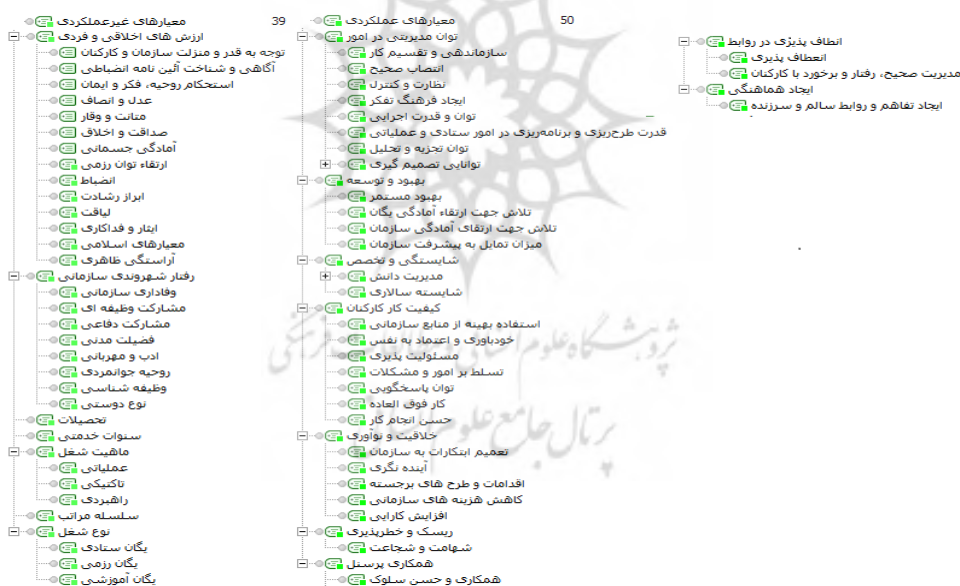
معیارهای غیرعملکردی 39
ارزش های اخلاقی و فردی
توجه به قدر و منزلت سازمان و کارکنان
آگاهی و شناخت آئین نامه انضباطی
استحکام روحیه، فکر و ایمان
عدل و انصاف
متانت و وقار
صداقت و اخلاق
آمادگی جسمانی
ارتقاء توان رزمی
انضباط
ابراز رشادت
لیاقت
ایثار و فداکاری
معیارهای اسلامی
آراستگی ظاهری
رفتار شهروندی سازمانی
وفاداری سازمانی
مشارکت وظیفه ای
مشارکت دفاعی
فضیلت مدنی
ادب و مهربانی
روحیه جوانمردی
وظیفه شناسی
نوع دوستی
تحصیلات
سنوات خدمتی
ماهیت شغل
عملیاتی
تاکتیکی
راهبردی
سلسله مراتب
نوع شغل
یگان ستادی
یگان رزمی
یگان آموزشی

معیارهای عملکردی 50
توان مدیریتی در امور
سازماندهی و تقسیم کار
انتصاب صحیح
نظارت و کنترل
ایجاد فرهنگ تفکر
توان و قدرت اجرایی
قدرت طرح‌ریزی و برنامه‌ریزی در امور ستادی و عملیاتی
توان تجزیه و تحلیل
توانایی تصمیم گیری
بهبود و توسعه
بهبود مستمر
تلاش جهت ارتقاء آمادگی یگان
تلاش جهت ارتقای آمادگی سازمان
میزان تمایل به پیشرفت سازمان
شایستگی و تخصص
مدیریت دانش
شایسته سالاری
کیفیت کار کارکنان
استفاده بهینه از منابع سازمانی
خودباوری و اعتماد به نفس
مسئولیت پذیری
تسلط بر امور و مشکلات
توان پاسخگویی
کار فوق العاده
حسن انجام کار
خلاقیت و نوآوری
تعمیم ابتکارات به سازمان
آینده نگری
اقدامات و طرح های برجسته
کاهش هزینه های سازمانی
افزایش کارایی
ریسک و خطرپذیری
شهامت و شجاعت
همکاری پرسنل
همکاری و حسن سلوک

انطاف پذیری در روابط
انعطاف پذیری
مدیریت صحیح، رفتار و برخورد با کارکنان
ایجاد هماهنگی
ایجاد تفاهم و روابط سالم و سرزنده